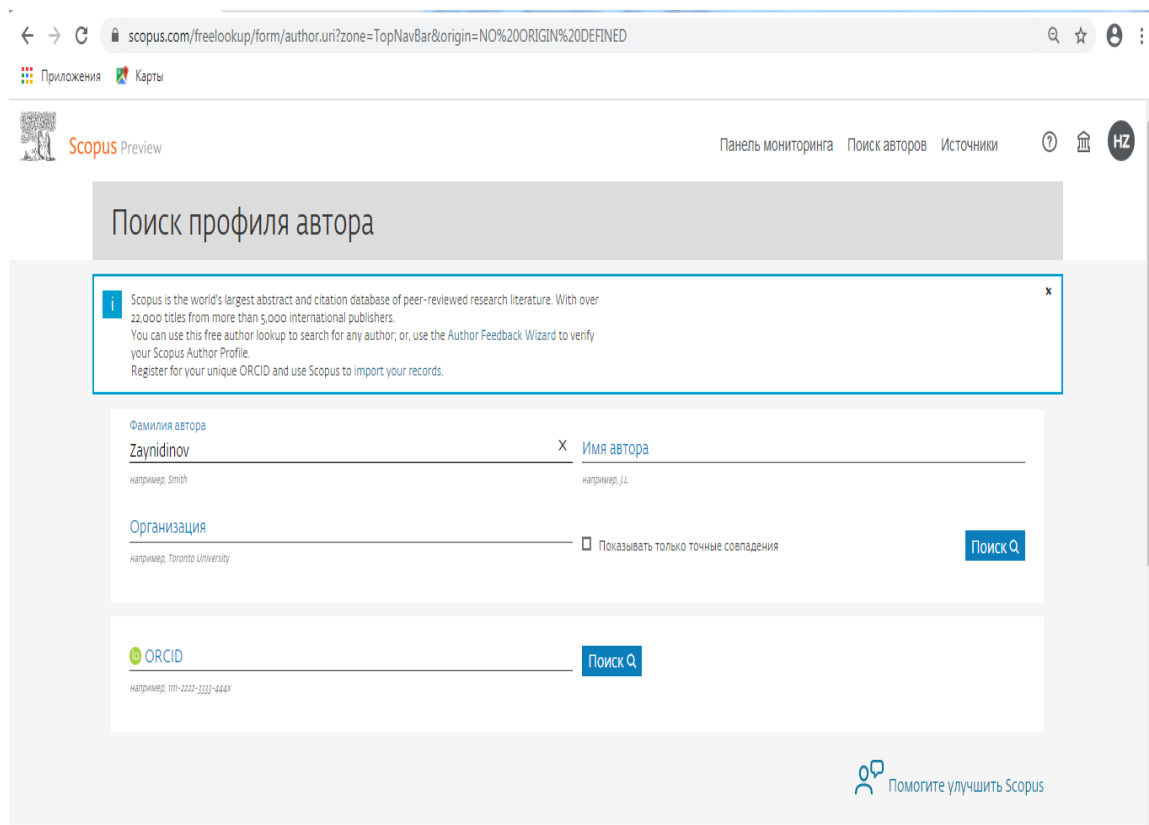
scopus.com/freelookup/form/author.uri?zone=TopNavBar&origin=NO%20ORIGIN%20DEFINED

Приложения Карты

Scopus Preview

Панель мониторинга Поиск авторов Источники

HZ

Поиск профиля автора

Scopus is the world's largest abstract and citation database of peer-reviewed research literature. With over 22,000 titles from more than 5,000 international publishers.
You can use this free author lookup to search for any author; or, use the Author Feedback Wizard to verify your Scopus Author Profile.
Register for your unique ORCID and use Scopus to import your records.

x

Фамилия автора
Zaynidinov
X
например, Smith

Имя автора
например, J.L.

Организация
например, Toronto University

Показывать только точные совпадения

Поиск

ORCID
например, 1111-2222-3333-444X

Поиск

Помогите улучшить Scopus